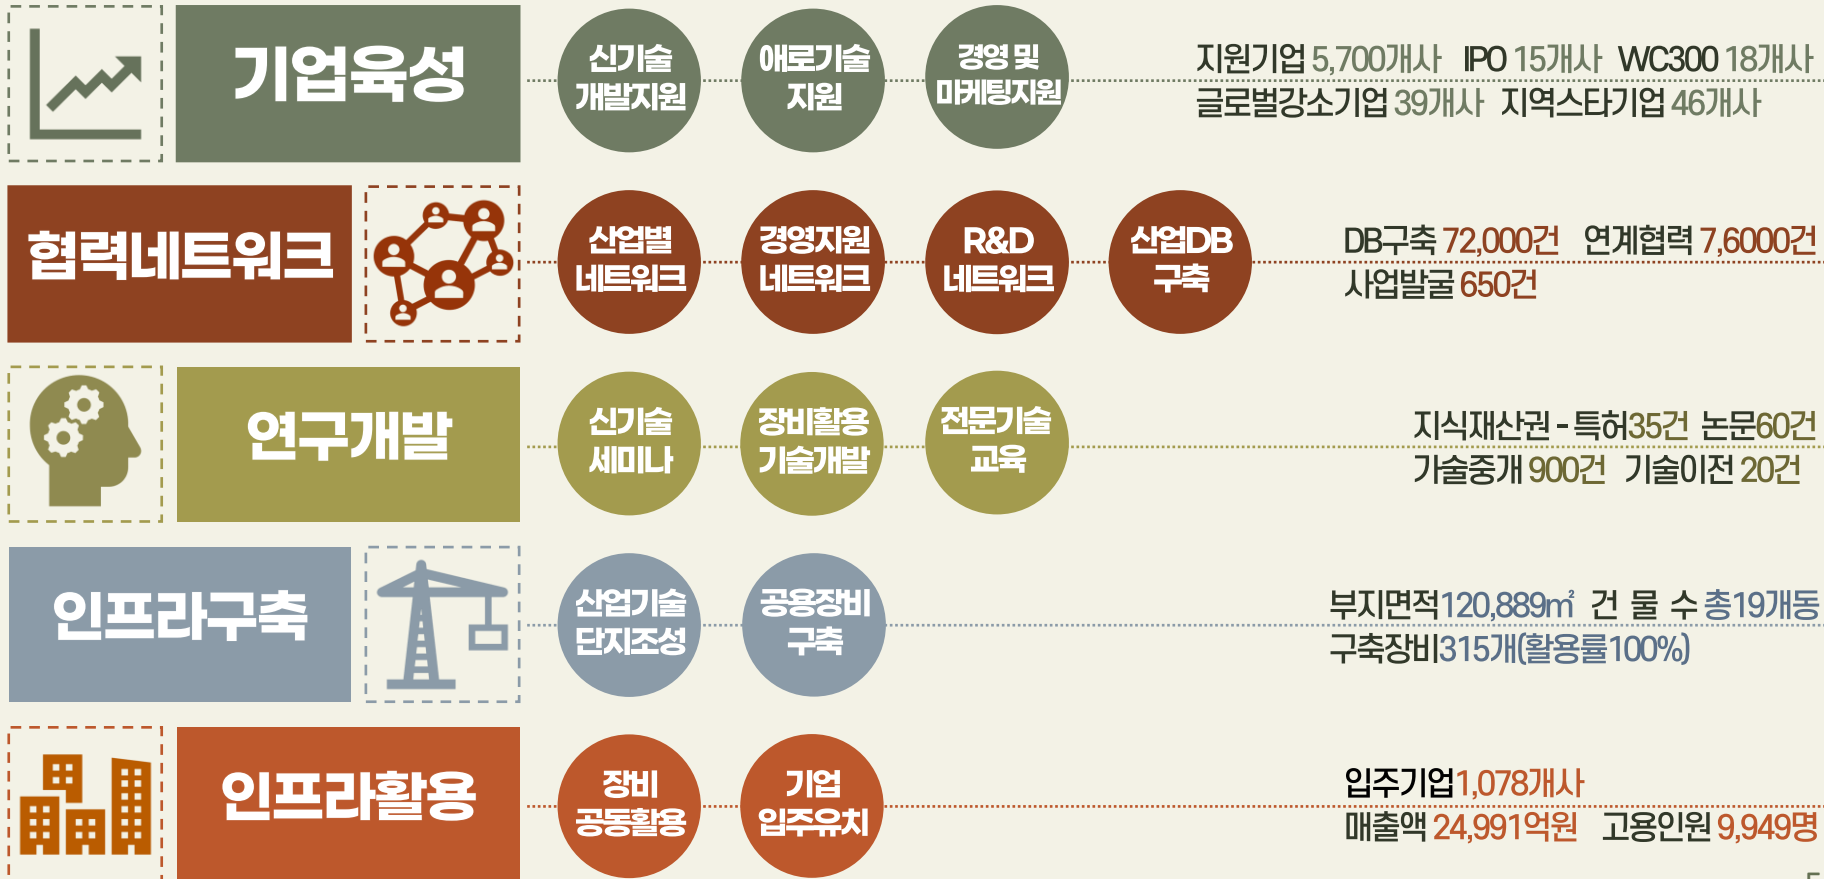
기업육성

신기술 개발지원

애로기술 지원

경영 및 마케팅지원

지원기업 5,700개사 IPO 15개사 WC300 18개사
글로벌강소기업 39개사 지역스타기업 46개사

협력네트워크

산업별 네트워크

경영지원 네트워크

R&D 네트워크

산업DB 구축

DB구축 72,000건 연계협력 7,6000건
사업발굴 650건

연구개발

신기술 세미나

장비활용 기술개발

전문기술 교육

지식재산권 - 특허35건 논문60건
기술중개 900건 기술이전 20건

인프라구축

산업기술 단지조성

공용장비 구축

부지면적120,889㎡ 건 물 수 총19개동
구축장비315개(활용률100%)

인프라활용

장비 공동활용

기업 입주유치

입주기업1,078개사
매출액 24,991억원 고용인원 9,949명